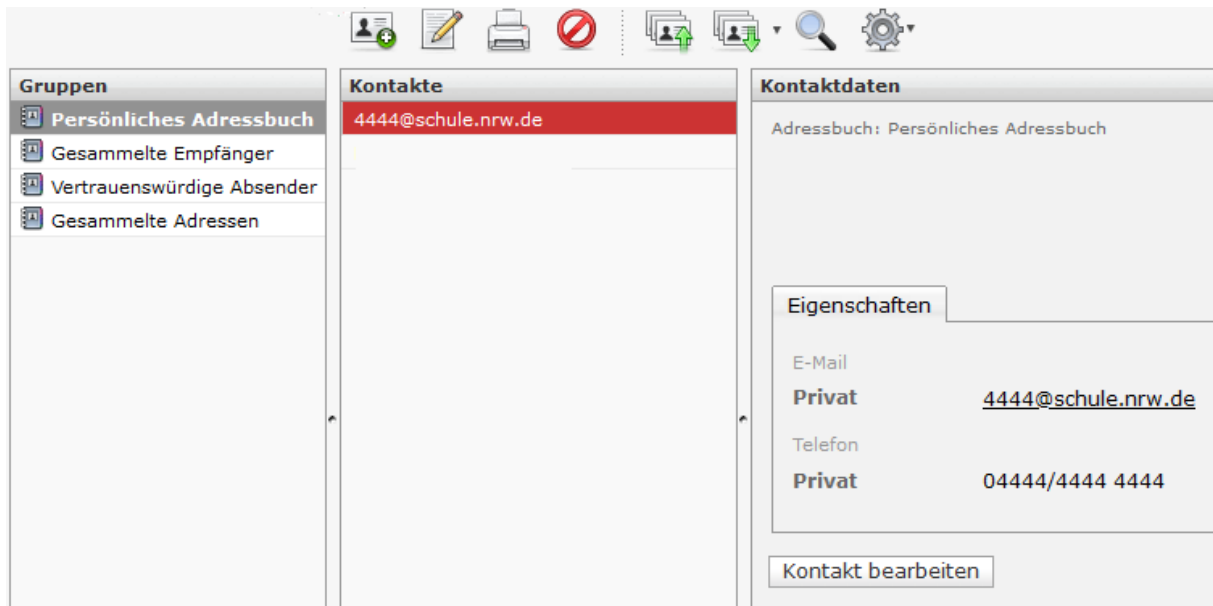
Gruppen

Persönliches Adressbuch
Gesammelte Empfänger
Vertrauenswürdige Absender
Gesammelte Adressen

Kontakte

4444@schule.nrw.de

Kontaktdaten

Adressbuch: Persönliches Adressbuch

Eigenschaften

E-Mail
Privat 4444@schule.nrw.de

Telefon
Privat 04444/4444 4444

Kontakt bearbeiten